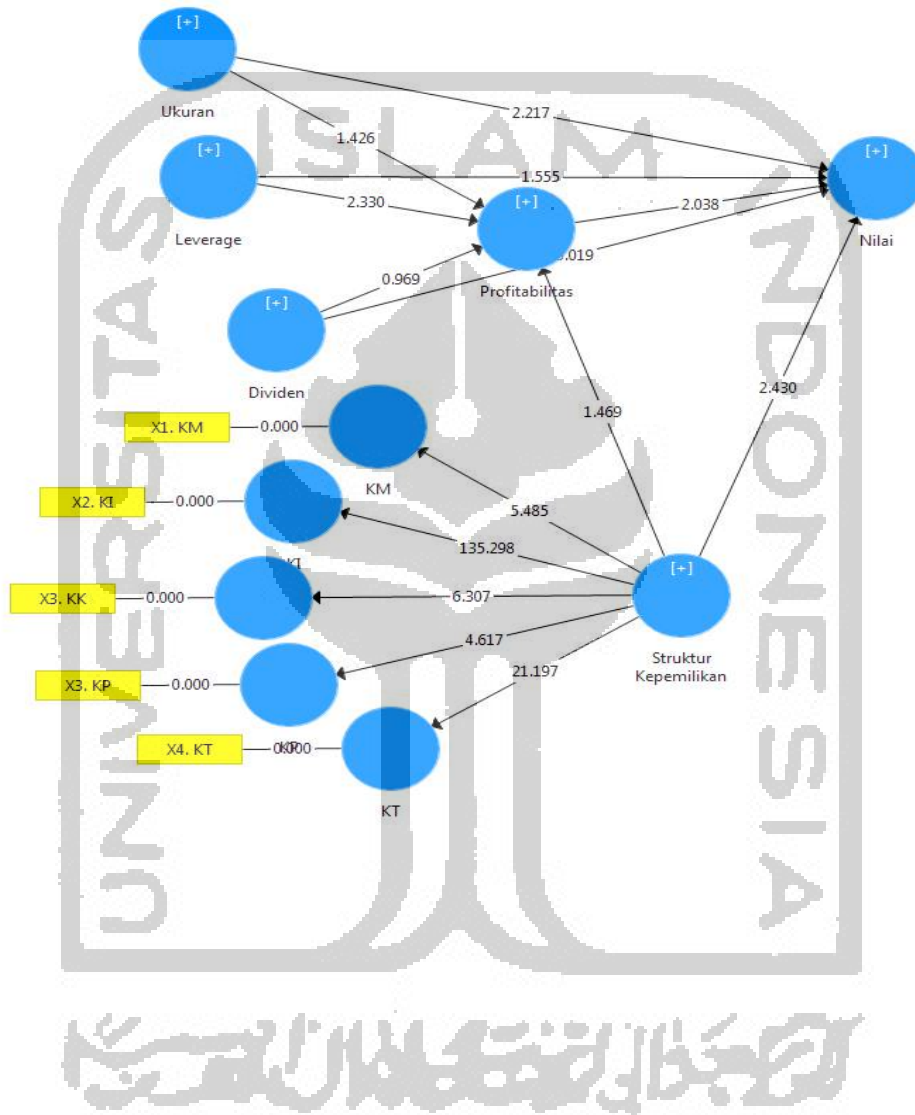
[+]

Ukuran

2.217

1.426

[+]

1.555

[+]

2.330

[+]

2.038

Leverage

Nilai

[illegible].019

0.969

Profitabilitas

[+]

Dividen

2.430

1.469

X1. KM

0.000

KM

X2. KI

0.000

5.485

135.298

KI

[+]

X3. KK

0.000

6.307

4.617

21.197

Struktur Kepemilikan

X3. KP

0.000

KP

X4. KT

0.000

KT

UNIVERSITAS ISLAM INDONESIA